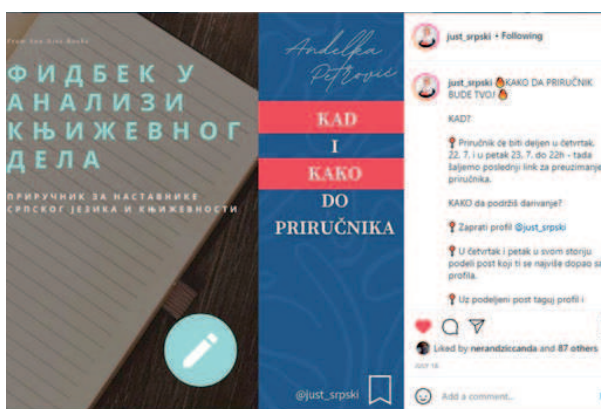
From Ana Arts Books

ФИДБЕК У АНАЛИЗИ КЊИЖЕВНОГ ДЕЛА

ПРИРУЧНИК ЗА НАСТАВНИКЕ СРПСКОГ ЈЕЗИКА И КЊИЖЕВНОСТИ

Anđelka Petrović

KAD
I
KAKO
DO
PRIRUČNIKA

@just_srpski

just_srpski • Following

just_srpski KAKO DA PRIRUČNIK BUDE TVOJ

KAD?

Priručnik će biti deljen u četvrtak, 22. 7. i u petak 23. 7. do 22h - tada šaljemo poslednji link za preuzimanje priručnika.

KAKO da podržiš darivanje?

Zaprati profil @just_srpski

U četvrtak i petak u svom storiju podeli post koji ti se najviše dopao sa profila.

Uz podeljeni post taguj profil i

Liked by nerandziccanda and 87 others

JULY 18

Add a comment...